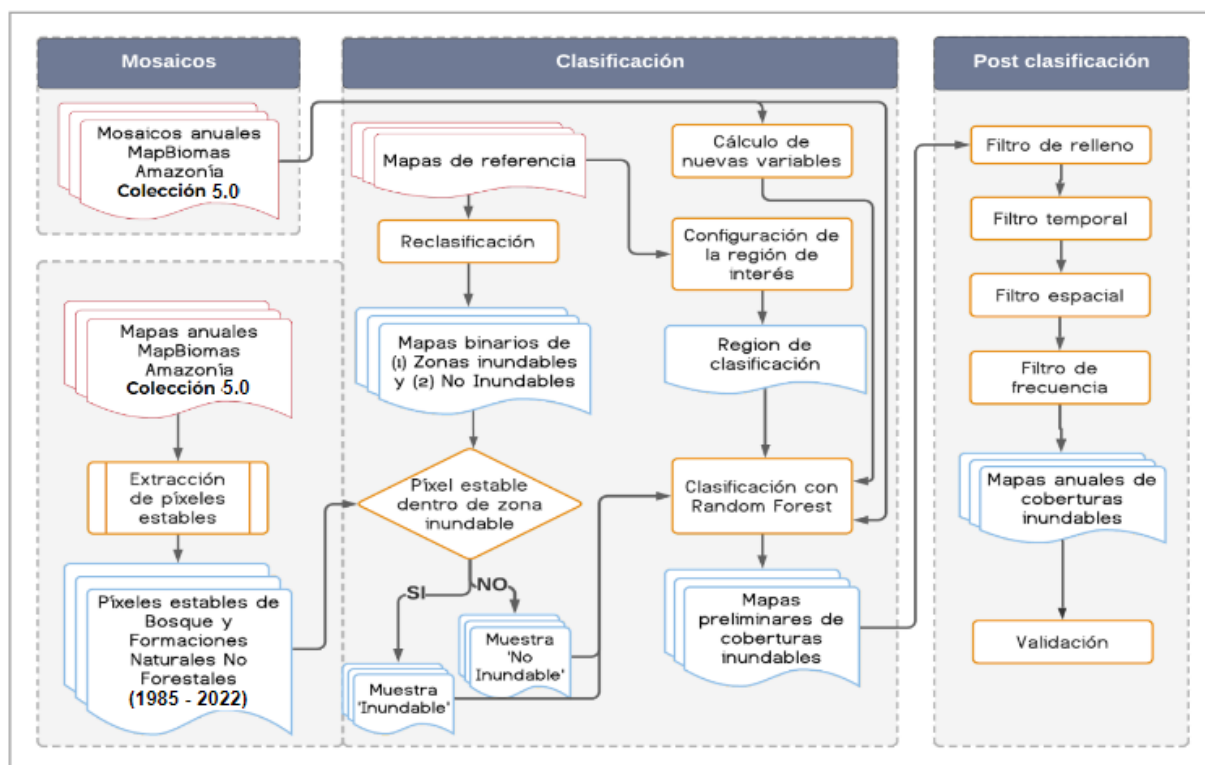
Mosaicos

Mosaicos anuales MapBiomas Amazonía Colección 5.0

Mapas anuales MapBiomas Amazonía Colección 5.0

Extracción de píxeles estables

Píxeles estables de Bosque y Formaciones Naturales No Forestales (1985 - 2022)

Clasificación

Mapas de referencia

Reclasificación

Mapas binarios de (1) Zonas inundables y (2) No Inundables

Píxel estable dentro de zona inundable

SI

NO

Muestra 'No Inundable'

Muestra 'Inundable'

Cálculo de nuevas variables

Configuración de la región de interés

Region de clasificación

Clasificación con Random Forest

Mapas preliminares de coberturas inundables

Post clasificación

Filtro de relleno

Filtro temporal

Filtro espacial

Filtro de frecuencia

Mapas anuales de coberturas inundables

Validación